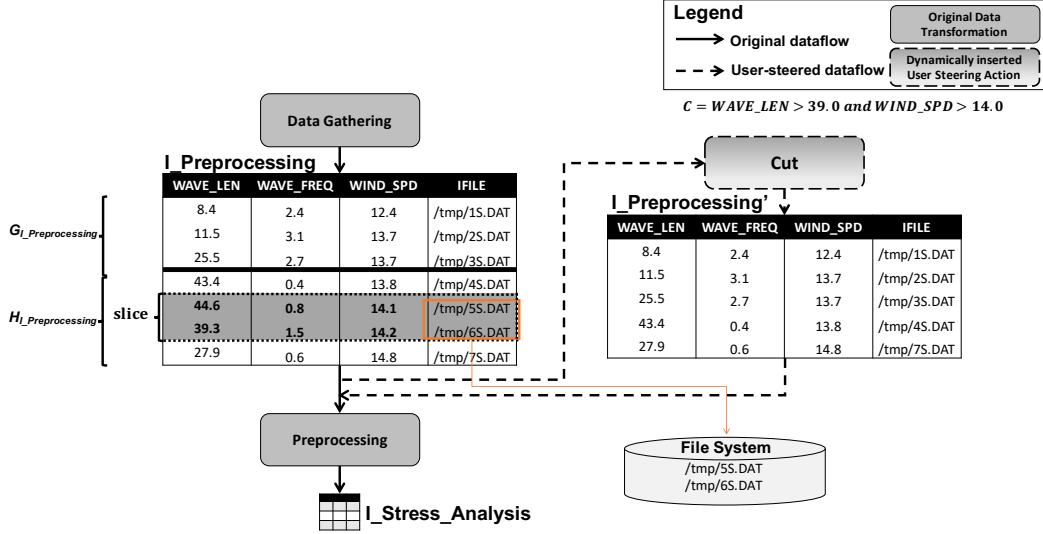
Legend

Original dataflow

User-steered dataflow

Original Data Transformation

Dynamically inserted User Steering Action

$C = WAVE\_LEN > 39.0 \text{ and } WIND\_SPD > 14.0$

Data Gathering

I_Preprocessing

| WAVE_LEN | WAVE_FREQ | WIND_SPD | IFILE |
|---|---|---|---|
| 8.4 | 2.4 | 12.4 | /tmp/1S.DAT |
| 11.5 | 3.1 | 13.7 | /tmp/2S.DAT |
| 25.5 | 2.7 | 13.7 | /tmp/3S.DAT |
| 43.4 | 0.4 | 13.8 | /tmp/4S.DAT |
| **44.6** | **0.8** | **14.1** | /tmp/5S.DAT |
| **39.3** | **1.5** | **14.2** | /tmp/6S.DAT |
| 27.9 | 0.6 | 14.8 | /tmp/7S.DAT |

$G_{I\_Preprocessing}$

$H_{I\_Preprocessing}$

slice

Cut

I_Preprocessing'

| WAVE_LEN | WAVE_FREQ | WIND_SPD | IFILE |
|---|---|---|---|
| 8.4 | 2.4 | 12.4 | /tmp/1S.DAT |
| 11.5 | 3.1 | 13.7 | /tmp/2S.DAT |
| 25.5 | 2.7 | 13.7 | /tmp/3S.DAT |
| 43.4 | 0.4 | 13.8 | /tmp/4S.DAT |
| 27.9 | 0.6 | 14.8 | /tmp/7S.DAT |

Preprocessing

File System
/tmp/5S.DAT
/tmp/6S.DAT

I_Stress_Analysis